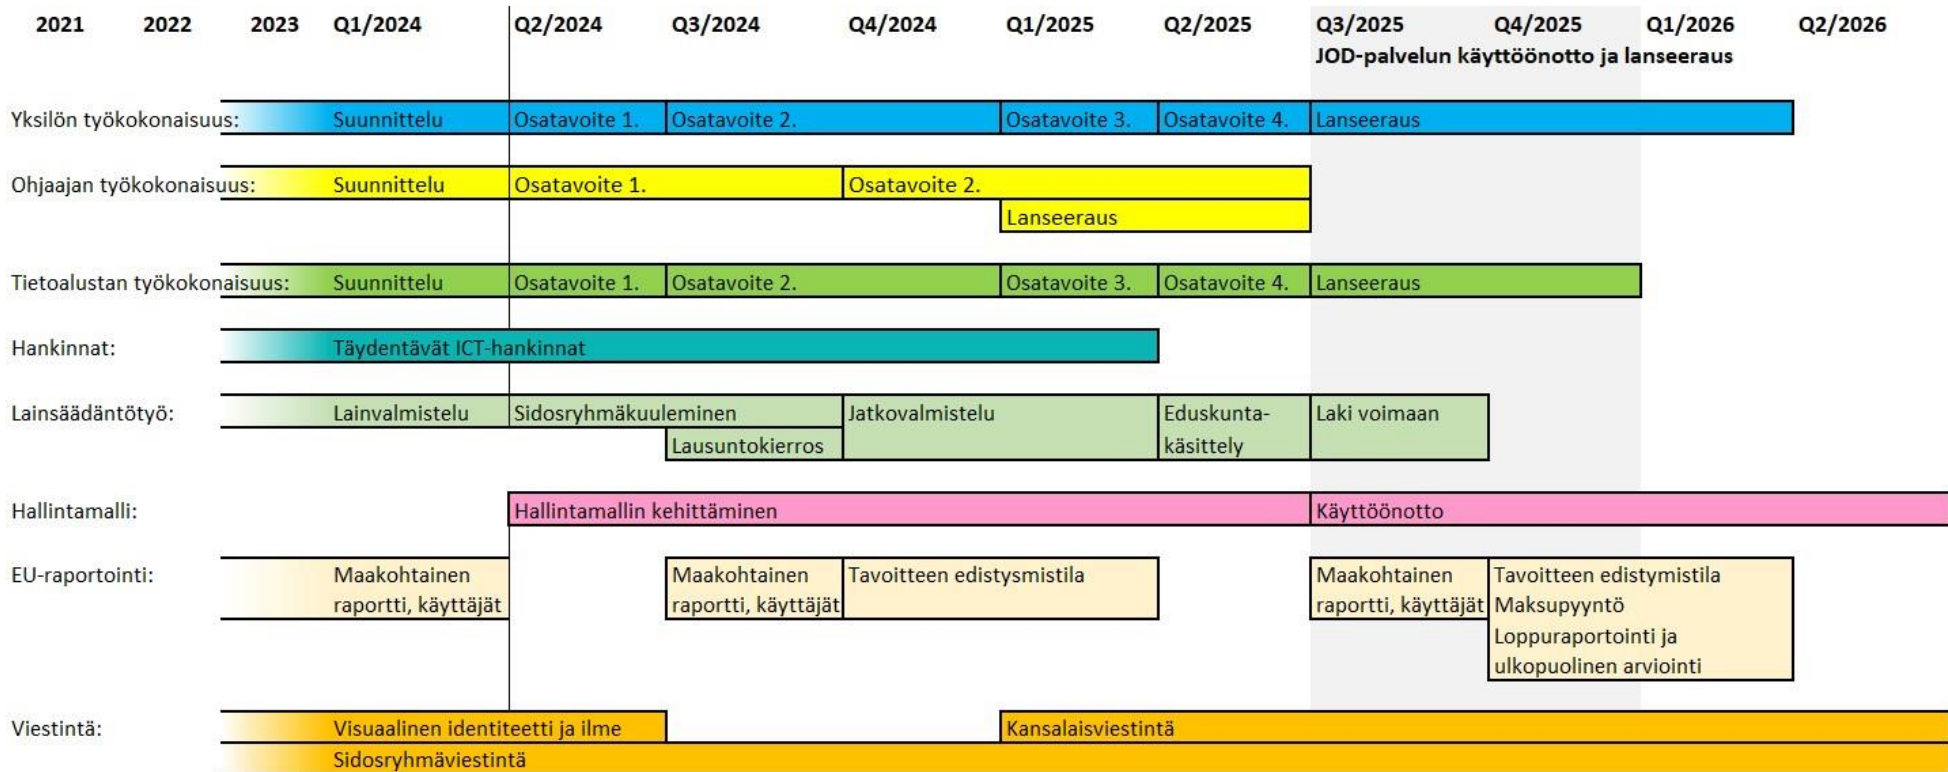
| 2021 | 2022 | 2023 | Q1/2024 | Q2/2024 | Q3/2024 | Q4/2024 | Q1/2025 | Q2/2025 | Q3/2025 | Q4/2025 | Q1/2026 | Q2/2026 |
|---|---|---|---|---|---|---|---|---|---|---|---|---|

JOD-palvelun käyttöönotto ja lanseeraus

Yksilön työkokonaisuus: Suunnittelu | Osatavoite 1. | Osatavoite 2. | Osatavoite 3. | Osatavoite 4. | Lanseeraus

Ohjaajan työkokonaisuus: Suunnittelu | Osatavoite 1. | Osatavoite 2. | Lanseeraus

Tietoalustan työkokonaisuus: Suunnittelu | Osatavoite 1. | Osatavoite 2. | Osatavoite 3. | Osatavoite 4. | Lanseeraus

Hankinnat: Täydentävät ICT-hankinnat

Lainsäädäntötyö: Lainvalmistelu | Sidosryhmäkuuleminen | Lausuntokierros | Jatkovalmistelu | Eduskuntakäsittely | Laki voimaan

Hallintamalli: Hallintamallin kehittäminen | Käyttöönotto

EU-raportointi: Maakohtainen raportti, käyttäjät | Maakohtainen raportti, käyttäjät | Tavoitteen edistysmistila | Maakohtainen raportti, käyttäjät | Tavoitteen edistymistila Maksupyyntö Loppuraportointi ja ulkopuolinen arviointi

Viestintä: Visuaalinen identiteetti ja ilme | Kansalaisviestintä
Sidosryhmäviestintä